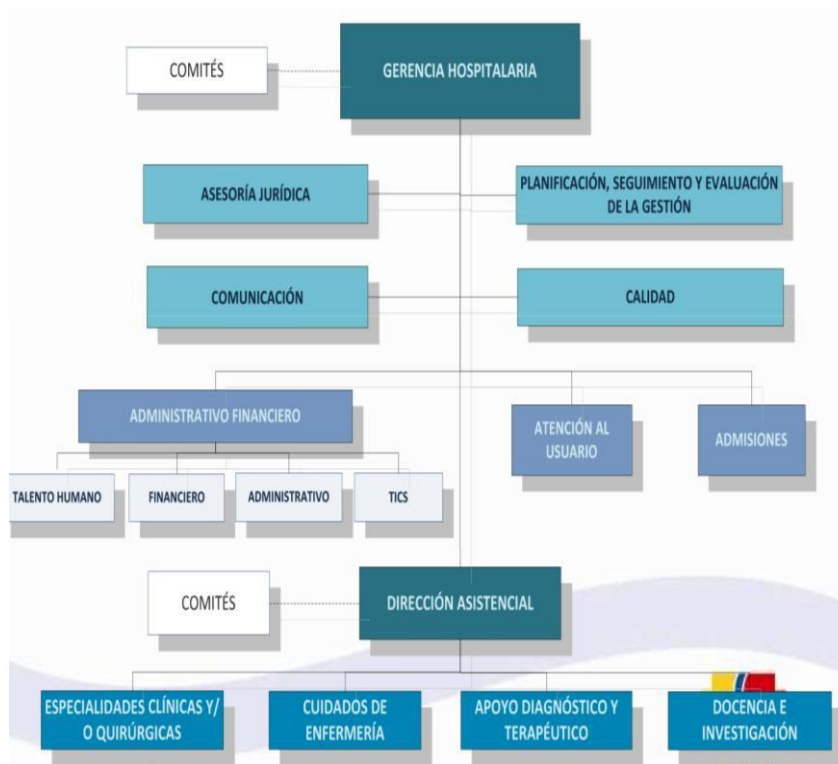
COMITÉS

GERENCIA HOSPITALARIA

ASESORÍA JURÍDICA

PLANIFICACIÓN, SEGUIMIENTO Y EVALUACIÓN DE LA GESTIÓN

COMUNICACIÓN

CALIDAD

ADMINISTRATIVO FINANCIERO

ATENCIÓN AL USUARIO

ADMISIONES

TALENTO HUMANO

FINANCIERO

ADMINISTRATIVO

TICS

COMITÉS

DIRECCIÓN ASISTENCIAL

ESPECIALIDADES CLÍNICAS Y/ O QUIRÚRGICAS

CUIDADOS DE ENFERMERÍA

APOYO DIAGNÓSTICO Y TERAPÉUTICO

DOCENCIA E INVESTIGACIÓN